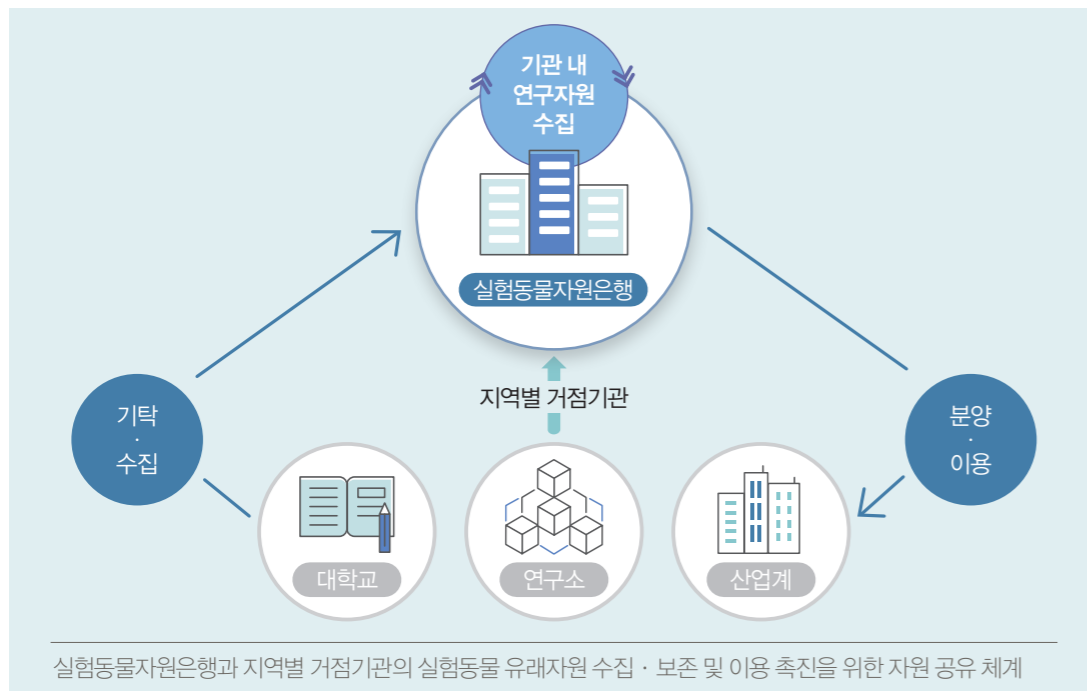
기관 내
연구자원
수집

실험동물자원은행

지역별 거점기관

기탁
·
수집

분양
·
이용

대학교

연구소

산업계

실험동물자원은행과 지역별 거점기관의 실험동물 유래자원 수집 · 보존 및 이용 촉진을 위한 자원 공유 체계